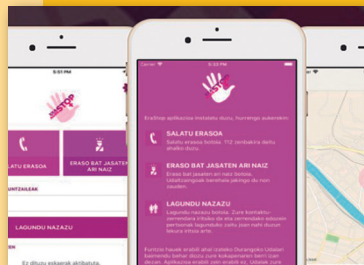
5:51 PM

ERASO BAT JASATEN ARI NAIZ

LAGUNDU NAZAZU

Carrier
5:53 PM

Erasotop aplikazioa instalatu duzu, honengatik aukerekin:

SALATU ERASOA
Salatu erasoa bizitza. 112 zenbakira deitu ahalko duzu.

ERASO BAT JASATEN ARI NAIZ
Eraso bat jasaten ari naiz. Ez ditut gertatutakoak bereizita jakingo du non zauden.

LAGUNDU NAZAZU
Lagundu nazazu bizitza. Zure kontaktu-zerrendara irteten da eta zerrendako edozein pertsonak lagundu dezake. Zure kokapena ere bidaliko da, eta zuk nahi duzun tokira iritsi ahal.

Funtzio hauek erabili ahal izateko Durangoko Udalan kontratua behar duzu zure kokapenaren berri izan dezan. Aplikazioa erabili ezin ez. Udalak zure

Ez dituzu aukerak aktibatuta.